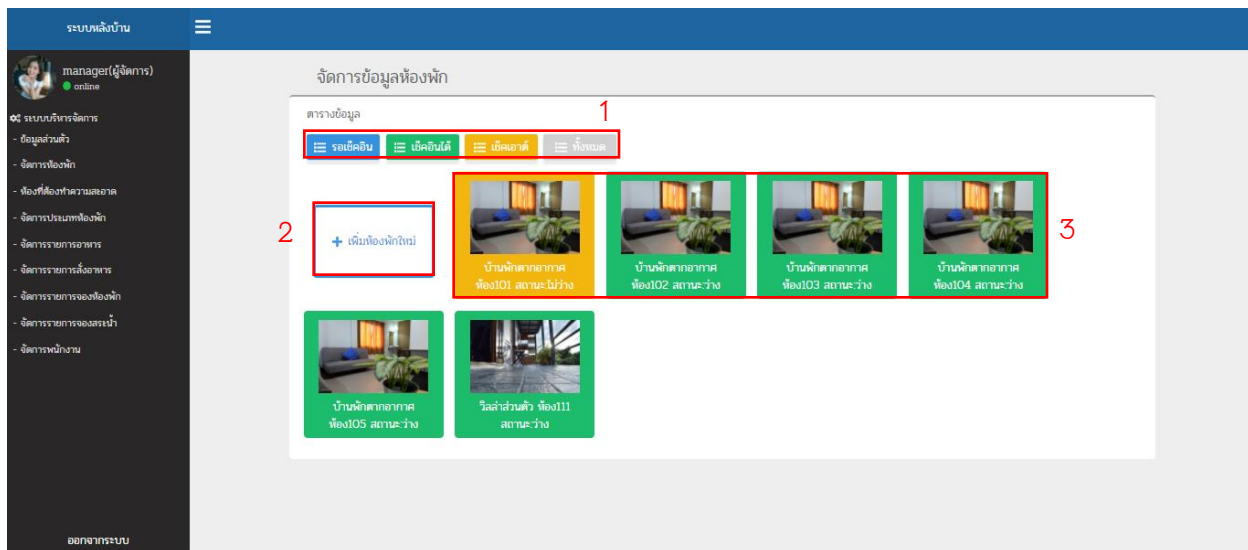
ระบบหลังบ้าน

manager(ผู้จัดการ)
online

ระบบบริหารจัดการ
- ข้อมูลส่วนตัว
- จัดการห้องพัก
- ห้องที่ต้องทำความสะอาด
- จัดการประเภทห้องพัก
- จัดการรายการอาหาร
- จัดการรายการสั่งอาหาร
- จัดการรายการจองห้องพัก
- จัดการรายการจองสระน้ำ
- จัดการพนักงาน

ออกจากระบบ

จัดการข้อมูลห้องพัก

ตารางข้อมูล

1

รอเช็คอิน | เช็คอินได้ | เช็คเอาต์ | ทั้งหมด

2

+ เพิ่มห้องพักใหม่

3

บ้านพักตากอากาศ ห้อง101 สถานะไม่ว่าง

บ้านพักตากอากาศ ห้อง102 สถานะว่าง

บ้านพักตากอากาศ ห้อง103 สถานะว่าง

บ้านพักตากอากาศ ห้อง104 สถานะว่าง

บ้านพักตากอากาศ ห้อง105 สถานะว่าง

วิลล่าส่วนตัว ห้อง111 สถานะว่าง